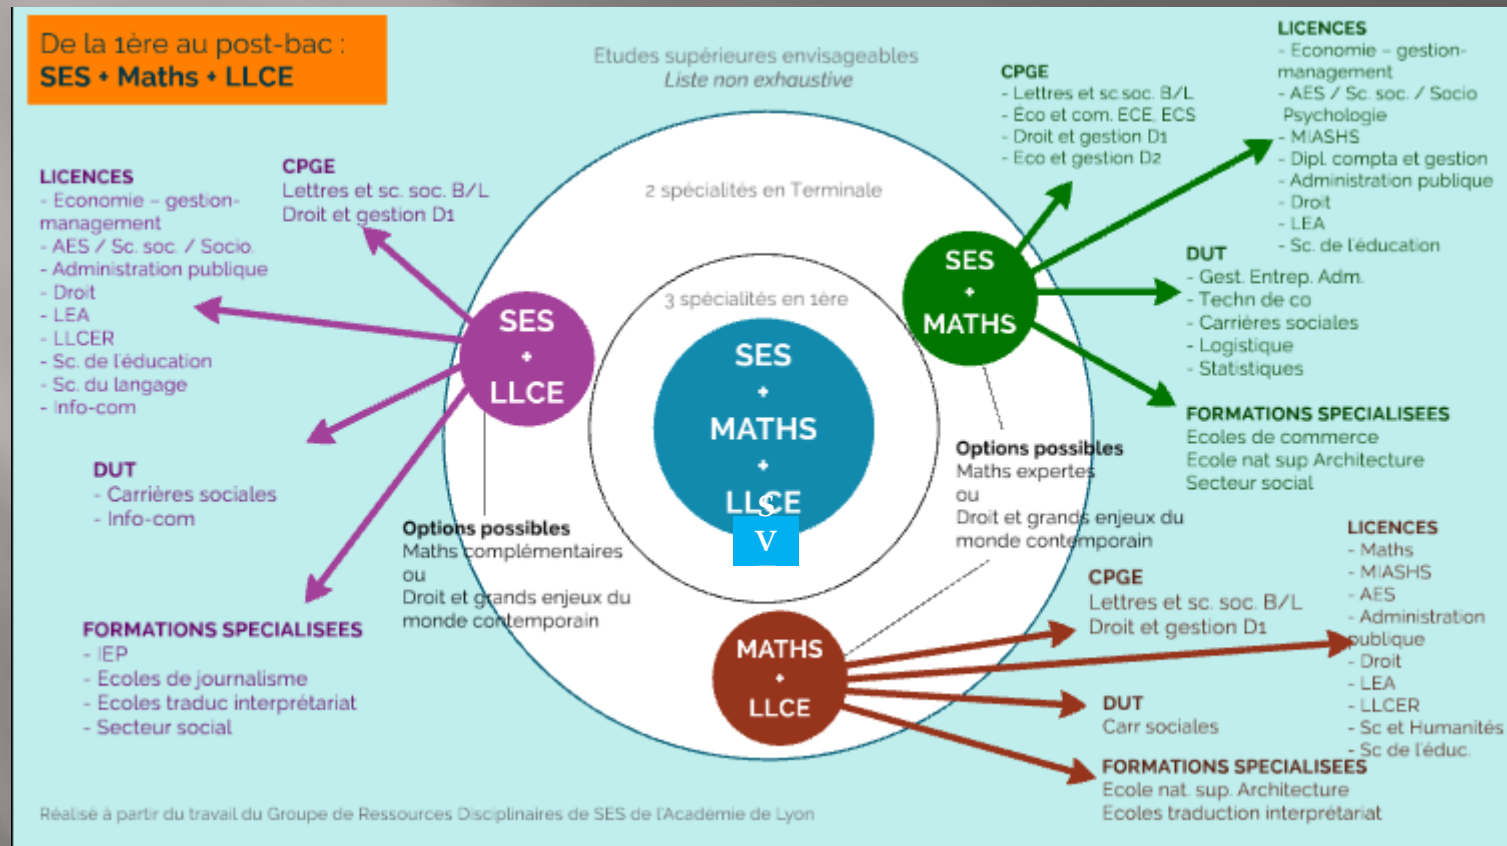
De la 1ère au post-bac :
SES + Maths + LLCE

Etudes supérieures envisageables
Liste non exhaustive

LICENCES
- Economie - gestion-management
- AES / Sc. soc. / Socio
- Administration publique
- Droit
- LEA
- LLCER
- Sc. de l'éducation
- Sc. du langage
- Info-com

CPGE
Lettres et sc. soc. B/L
Droit et gestion D1

DUT
- Carrières sociales
- Info-com

FORMATIONS SPECIALISEES
- IEP
- Ecoles de journalisme
- Ecoles traduc interprétariat
- Secteur social

2 spécialités en Terminale

3 spécialités en 1ère

SES
+
LLCE

SES
+
MATHS
+
LLCE

SES
+
MATHS

MATHS
+
LLCE

Options possibles
Maths complémentaires
ou
Droit et grands enjeux du monde contemporain

Options possibles
Maths expertes
ou
Droit et grands enjeux du monde contemporain

CPGE
- Lettres et sc soc. B/L
- Eco et com. ECE, ECS
- Droit et gestion D1
- Eco et gestion D2

LICENCES
- Economie - gestion-management
- AES / Sc. soc. / Socio Psychologie
- MIASHS
- Dipl. compta et gestion
- Administration publique
- Droit
- LEA
- Sc. de l'éducation

DUT
- Gest. Entrep. Adm.
- Techn de co
- Carrières sociales
- Logistique
- Statistiques

FORMATIONS SPECIALISEES
Ecoles de commerce
Ecole nat sup Architecture
Secteur social

CPGE
Lettres et sc. soc. B/L
Droit et gestion D1

LICENCES
- Maths
- MIASHS
- AES
- Administration publique
- Droit
- LEA
- LLCER
- Sc et Humanités
- Sc de l'éduc.

DUT
Carr sociales

FORMATIONS SPECIALISEES
Ecole nat. sup. Architecture
Ecoles traduction interprétariat

Réalisé à partir du travail du Groupe de Ressources Disciplinaires de SES de l'Academie de Lyon